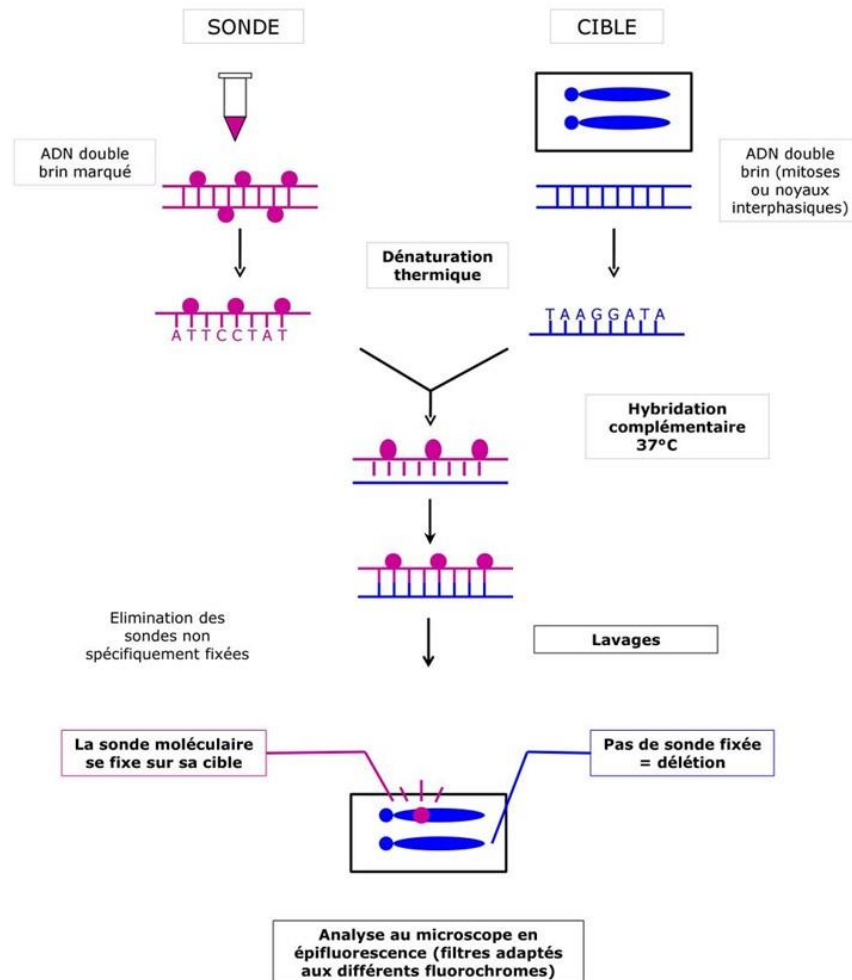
SONDE

CIBLE

ADN double brin marqué

ADN double brin (mitoses ou noyaux interphasiques)

Dénaturation thermique

ATTCCTAT

TAAGGATA

Hybridation complémentaire 37°C

Elimination des sondes non spécifiquement fixées

Lavages

La sonde moléculaire se fixe sur sa cible

Pas de sonde fixée = délétion

Analyse au microscope en épifluorescence (filtres adaptés aux différents fluorochromes)